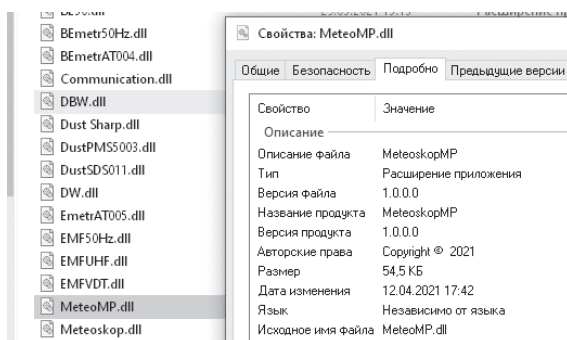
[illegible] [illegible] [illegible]
BEmetr50Hz.dll
BEmetrAT004.dll
Communication.dll
DBW.dll
Dust Sharp.dll
DustPMS5003.dll
DustSDS011.dll
DW.dll
EmetrAT005.dll
EMF50Hz.dll
EMFUHF.dll
EMFVDT.dll
MeteoMP.dll
Meteoskop.dll

Свойства: MeteoMP.dll

Общие | Безопасность | Подробно | Предыдущие версии

| Свойство | Значение |
|---|---|
| Описание | |
| Описание файла | MeteoskopMP |
| Тип | Расширение приложения |
| Версия файла | 1.0.0.0 |
| Название продукта | MeteoskopMP |
| Версия продукта | 1.0.0.0 |
| Авторские права | Copyright © 2021 |
| Размер | 54,5 КБ |
| Дата изменения | 12.04.2021 17:42 |
| Язык | Независимо от языка |
| Исходное имя файла | MeteoMP.dll |